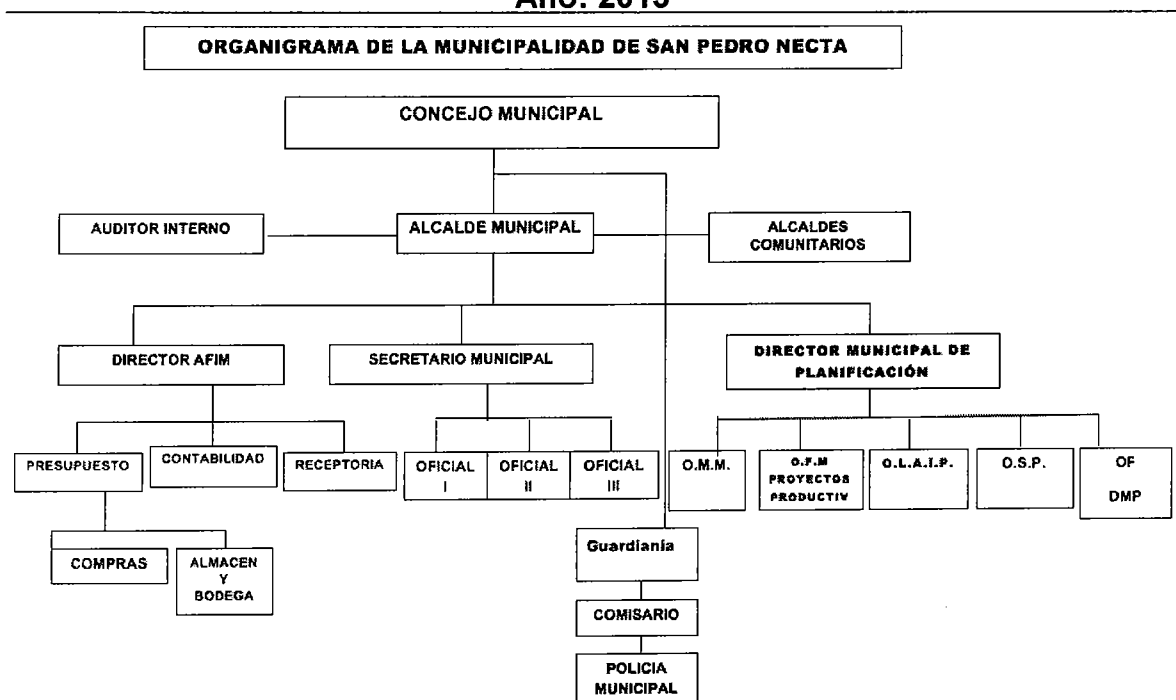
Año: 2015

ORGANIGRAMA DE LA MUNICIPALIDAD DE SAN PEDRO NECTA

CONCEJO MUNICIPAL

AUDITOR INTERNO

ALCALDE MUNICIPAL

ALCALDES COMUNITARIOS

DIRECTOR AFIM

SECRETARIO MUNICIPAL

DIRECTOR MUNICIPAL DE PLANIFICACIÓN

PRESUPUESTO

CONTABILIDAD

RECEPTORIA

OFICIAL I

OFICIAL II

OFICIAL III

O.M.M.

O.F.M PROYECTOS PRODUCTIV

O.L.A.I.P.

O.S.P.

OF DMP

COMPRAS

ALMACEN Y BODEGA

Guardianía

COMISARIO

POLICIA MUNICIPAL